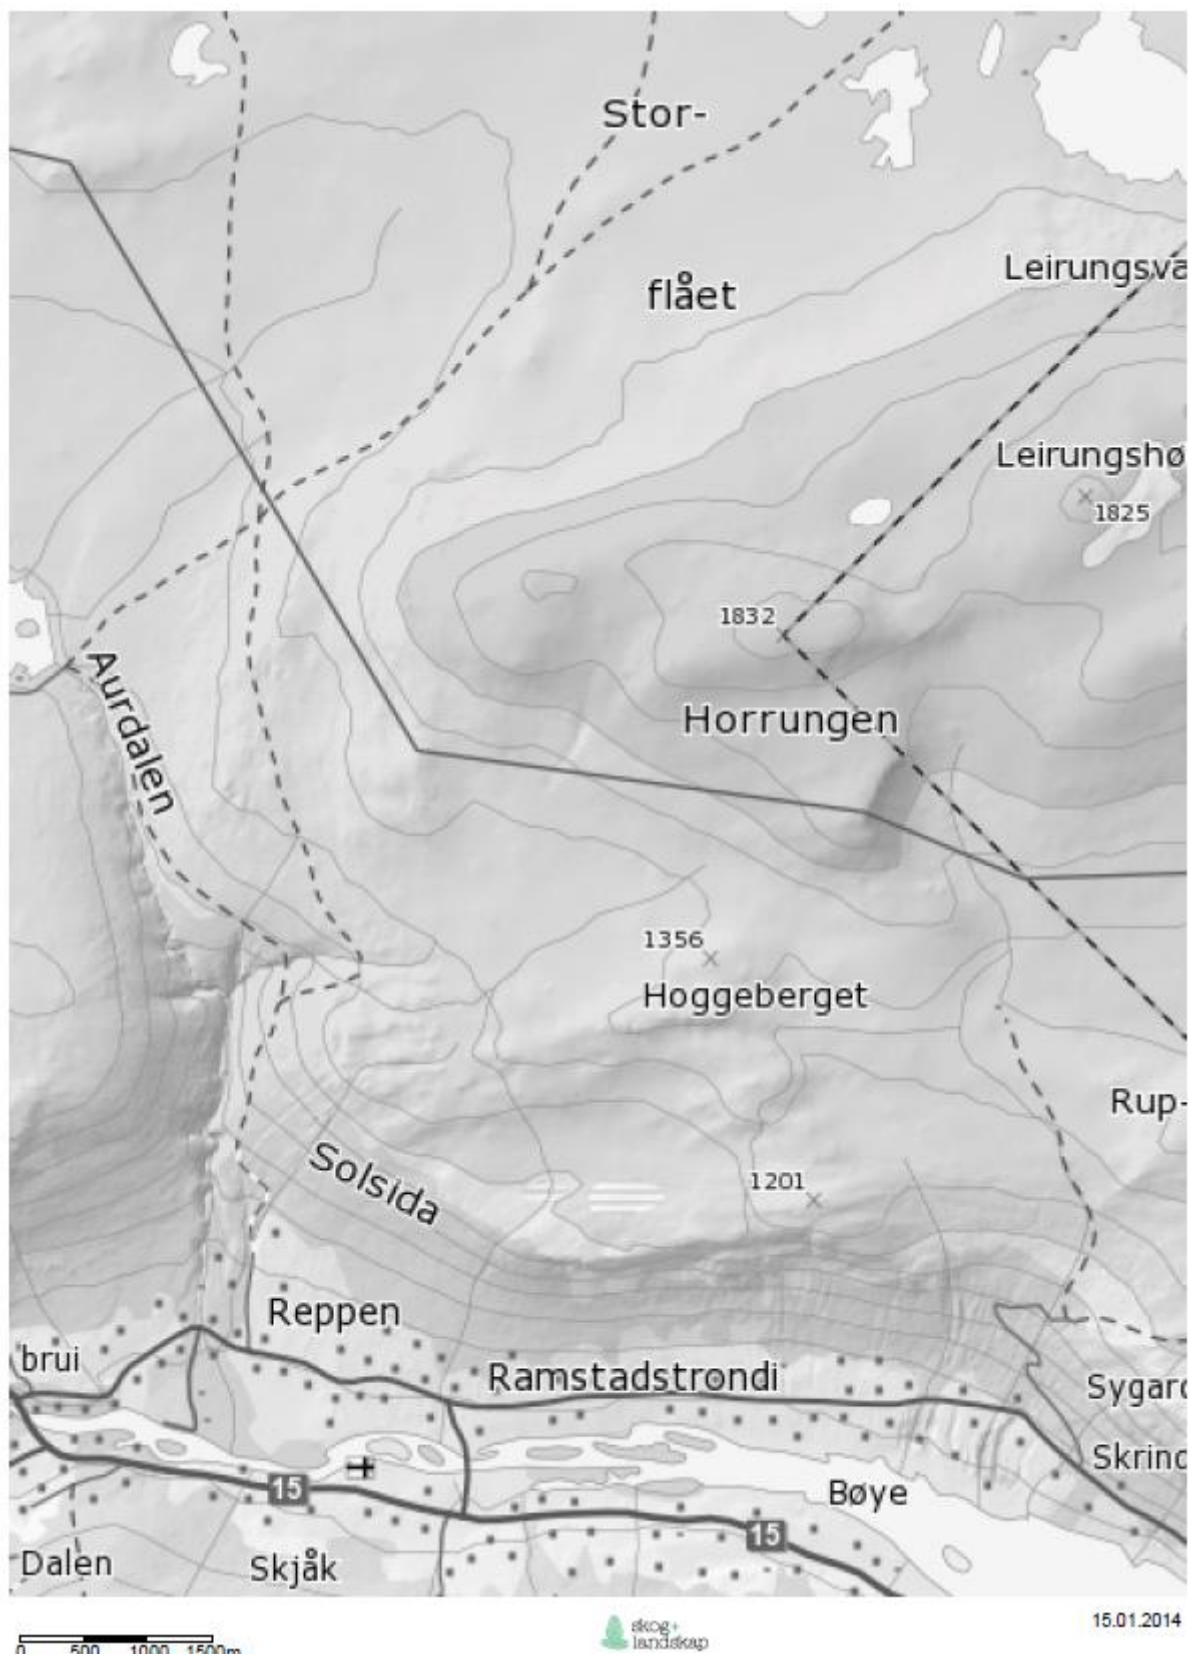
Stor-
flået
Leirungsva
Leirungshø
1825
1832
Aurdalen
Horrungen
1356
Hoggeberget
Rup-
Solsida
1201
Reppen
brui
Ramstadstrondi
Sygarc
Skrinc
15
Bøye
15
Dalen
Skjåk
0 500 1000 1500m
skog+landskap
15.01.2014